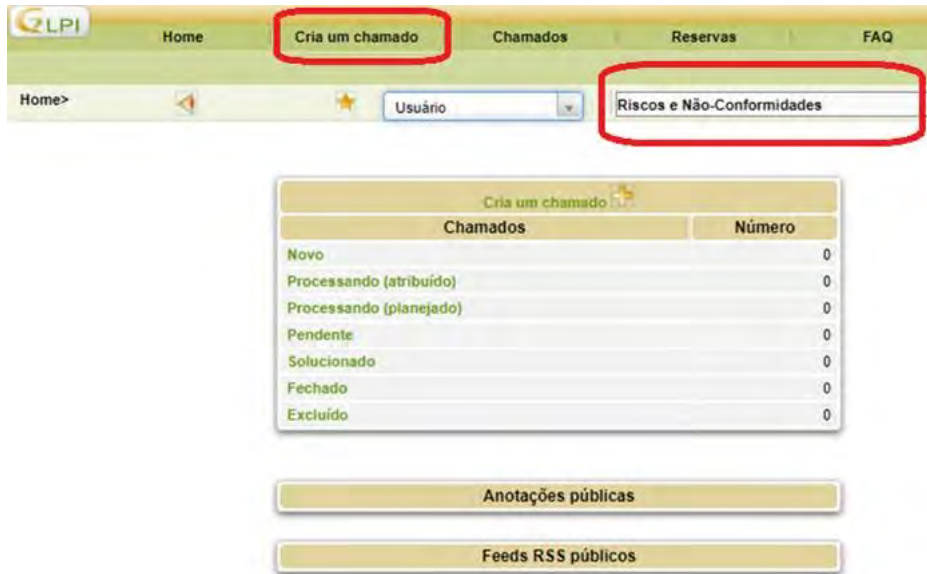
GLPI

Home | Cria um chamado | Chamados | Reservas | FAQ

Home>

Usuário

Riscos e Não-Conformidades

Cria um chamado

| Chamados | Número |
|---|---|
| Novo | 0 |
| Processando (atribuído) | 0 |
| Processando (planejado) | 0 |
| Pendente | 0 |
| Solucionado | 0 |
| Fechado | 0 |
| Excluído | 0 |

Anotações públicas

Feeds RSS públicos